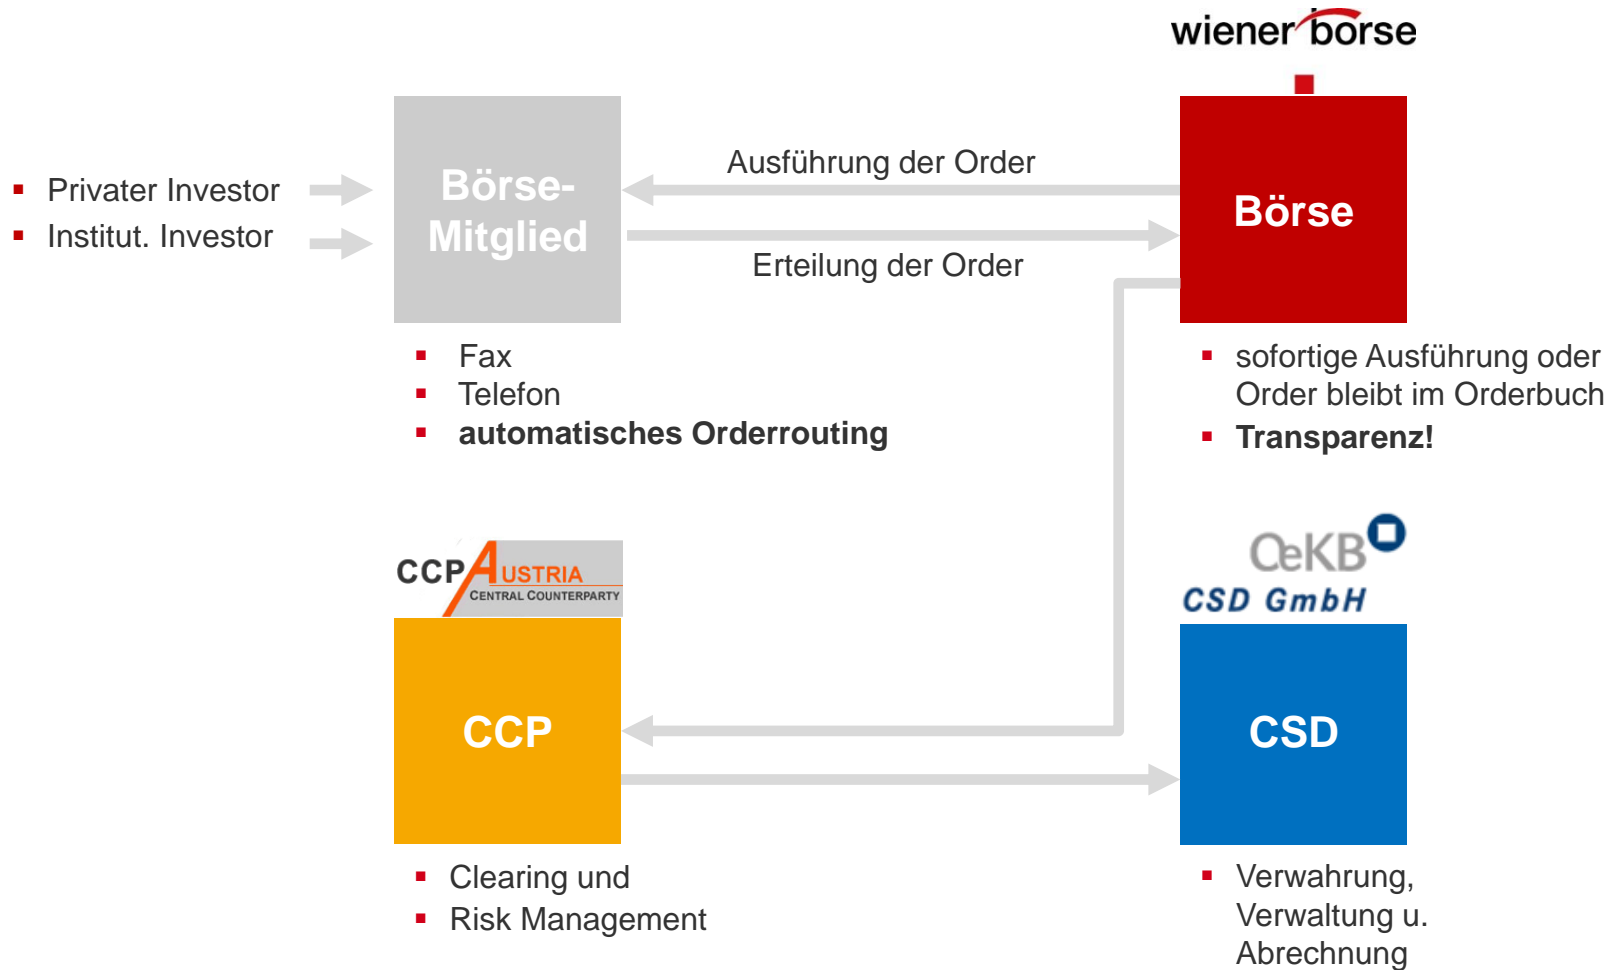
wiener börse

- Privater Investor
- Institut. Investor

Börse-Mitglied

Ausführung der Order

Erteilung der Order

Börse

- Fax
- Telefon
- automatisches Orderrouting

- sofortige Ausführung oder Order bleibt im Orderbuch
- Transparenz!

CCP AUSTRIA
CENTRAL COUNTERPARTY

OeKB
CSD GmbH

CCP

CSD

- Clearing und
- Risk Management

- Verwahrung, Verwaltung u. Abrechnung